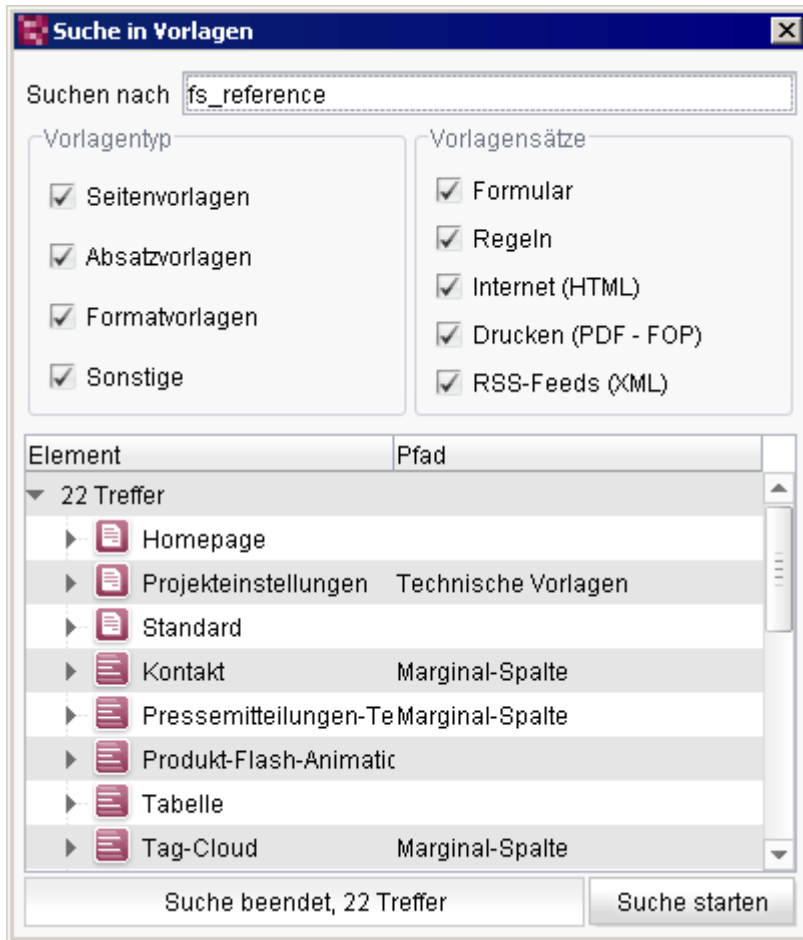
Suche in Vorlagen

Suchen nach fs_reference

Vorlagentyp
Seitenvorlagen
Absatzvorlagen
Formatvorlagen
Sonstige

Vorlagensätze
Formular
Regeln
Internet (HTML)
Drucken (PDF - FOP)
RSS-Feeds (XML)

| Element | Pfad |
|---|---|
| 22 Treffer | |
| Homepage | |
| Projekteinstellungen | Technische Vorlagen |
| Standard | |
| Kontakt | Marginal-Spalte |
| Pressemitteilungen-Te | Marginal-Spalte |
| Produkt-Flash-Animatic | |
| Tabelle | |
| Tag-Cloud | Marginal-Spalte |

Suche beendet, 22 Treffer
Suche starten